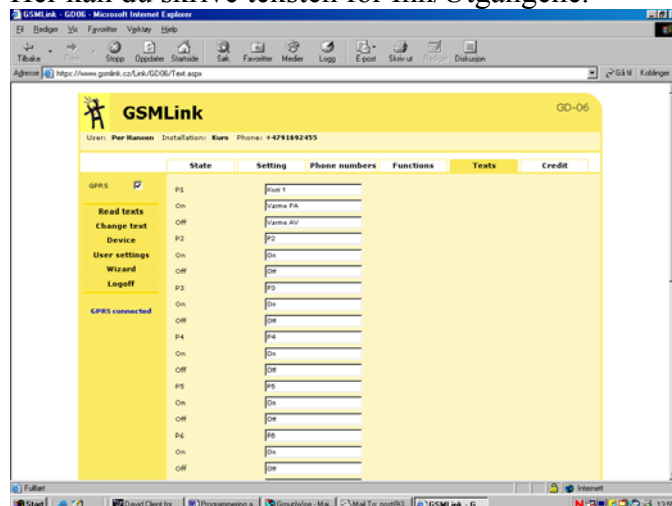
Her kan du skrive teksten for inn/Utgangene.

GSMLink - GD06 - Microsoft Internet Explorer
Fil Rediger Vis Favoritter Verktøy Hjelp
Tilbake Frem Stopp Oppdater Startside Søk Favoritter Medier Logg E-post Skriv ut Rediger Diskusjon
Adresse https://www.gsmlink.cz/Link/GD06/Text.aspx
Gå til Koblinger

GSMLink
GD-06
User: Per Hansen Installation: Kurs Phone: +4791692455

| State | Setting | Phone numbers | Functions | Texts | Credit |
|---|---|---|---|---|---|

GPRS
Read texts
Change text
Device
User settings
Wizard
Logoff
GPRS connected

| P1 | Kurs 1 |
|---|---|
| On | Varme PÅ |
| Off | Varme AV |
| P2 | P2 |
| On | On |
| Off | Off |
| P3 | P3 |
| On | On |
| Off | Off |
| P4 | P4 |
| On | On |
| Off | Off |
| P5 | P5 |
| On | On |
| Off | Off |
| P6 | P6 |
| On | On |
| Off | Off |

Fullført
Internett
Start | David Client for | Programmering a | GroupWise - Mai | Mail To: post@3 | GSMLink - G